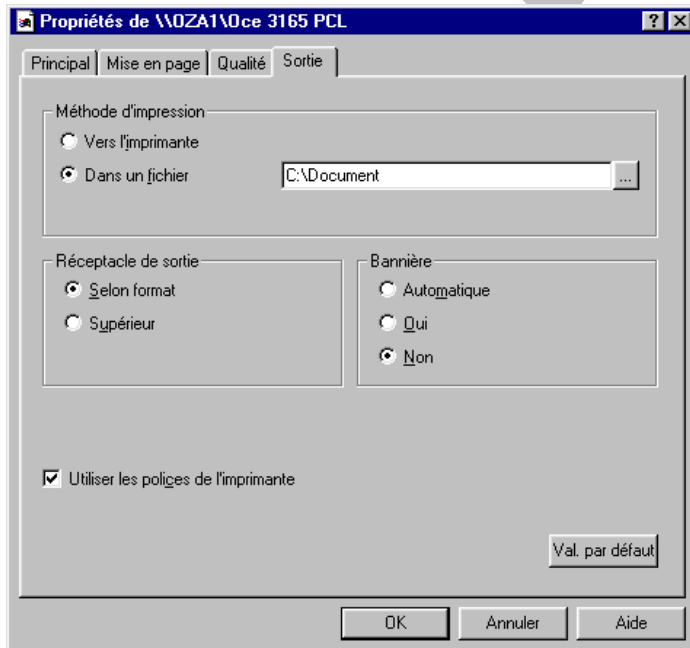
Propriétés de \\OZA1\Oce 3165 PCL

?
X

Principal
Mise en page
Qualité
Sortie

Méthode d'impression

Vers l'imprimante

Dans un fichier

C:\Document

...

Réceptacle de sortie

Selon format

Supérieur

Bannière

Automatique

Oui

Non

Utiliser les polices de l'imprimante

Val. par défaut

OK
Annuler
Aide